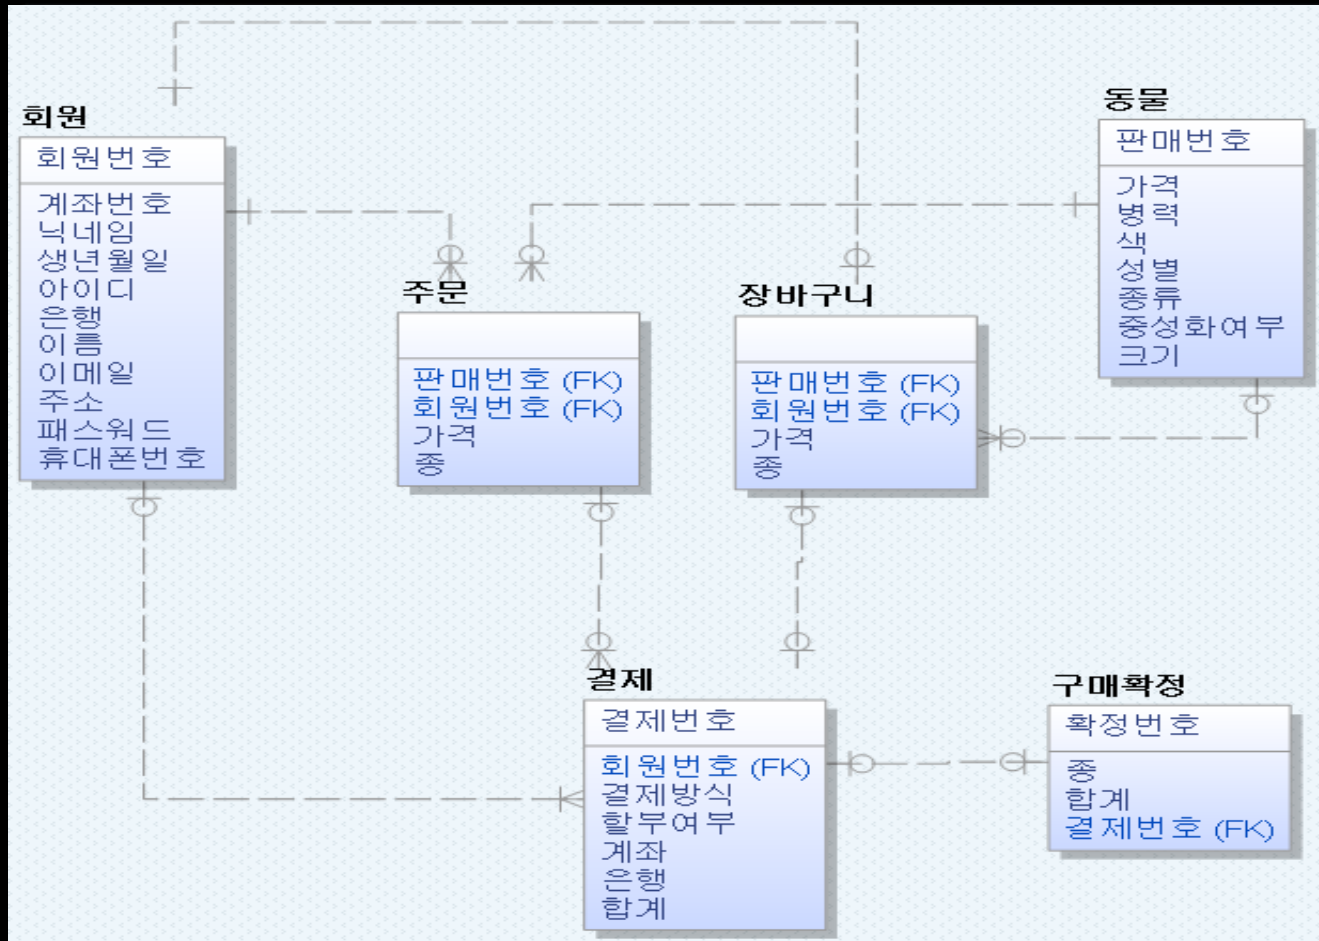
회원

회원번호

계좌번호
닉네임
생년월일
아이디
은행
이름
이메일
주소
패스워드
휴대폰번호

동물

판매번호

가격
병력
색
성별
종류
중성화여부
크기

주문

판매번호 (FK)
회원번호 (FK)
가격
종

장바구니

판매번호 (FK)
회원번호 (FK)
가격
종

결제

결제번호

회원번호 (FK)
결제방식
할부여부
계좌
은행
합계

구매확정

확정번호

종
합계
결제번호 (FK)